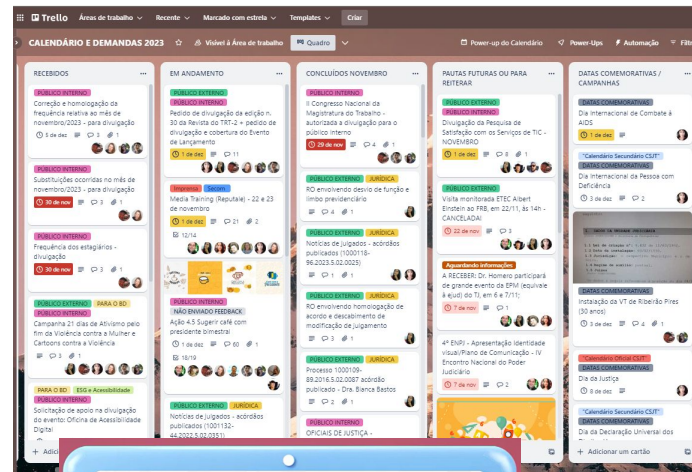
Trello Áreas de trabalho Recente Marcado com estrela Templates Criar

CALENDÁRIO E DEMANDAS 2023 Visível à Área de trabalho Quadro Power-up do Calendário Power-Ups Automação Filt

RECEBIDOS

PÚBLICO INTERNO
Correção e homologação da frequência relativa ao mês de novembro/2023 - para divulgação
5 de dez 1

PÚBLICO INTERNO
Substituições ocorridas no mês de novembro/2023 - para divulgação
30 de nov 1

PÚBLICO INTERNO
Frequência dos estagiários - divulgação
30 de nov 1

PÚBLICO EXTERNO PARA O BD
Campanha 21 dias de Ativismo pelo fim da Violência contra a Mulher e Cartoons contra a Violência
1

PARA O BD ESG e Acessibilidade
PÚBLICO INTERNO
Solicitação de apoio na divulgação do evento: Oficina de Acessibilidade Digital

+ Adicionar

EM ANDAMENTO

PÚBLICO EXTERNO
PÚBLICO INTERNO
Pedido de divulgação da edição n. 30 da Revista do TRT-2 + pedido de divulgação e cobertura do Evento de Lançamento
1 de dez 11

Imprensa Secom
Media Training (Reputale) - 22 e 23 de novembro
1 de dez 21 2
12/14

PÚBLICO INTERNO
NÃO ENVIADO FEEDBACK
Ação 4.5 Sugerir café com presidente bimestral
1 60 1
18/19

PÚBLICO EXTERNO JURÍDICA
Notícias de julgados - acórdãos publicados (1001132-44.2022.5.02.0351)

CONCLUÍDOS NOVEMBRO

PÚBLICO INTERNO
II Congresso Nacional da Magistratura do Trabalho - autorizada a divulgação para o público interno
29 de nov 4 1

PÚBLICO EXTERNO JURÍDICA
RO envolvendo desvio de função e limbo previdenciário
1

PÚBLICO EXTERNO JURÍDICA
Notícias de julgados - acórdãos publicados (1000118-96.2023.5.02.0025)
1 1

PÚBLICO EXTERNO JURÍDICA
RO envolvendo homologação de acordo e descabimento de modificação de julgamento
3 1

PÚBLICO EXTERNO JURÍDICA
Processo 1000109-89.2016.5.02.0087 acórdão publicado - Dra. Bianca Bastos
2 1

PÚBLICO INTERNO
OFICIAIS DE JUSTIÇA -

PAUTAS FUTURAS OU PARA REITERAR

PÚBLICO EXTERNO
PÚBLICO INTERNO
Divulgação da Pesquisa de Satisfação com os Serviços de TIC - NOVEMBRO
1 de dez 8 1

PÚBLICO EXTERNO
Visita monitorada ETEC Albert Einstein ao FRB, em 22/11, às 14h - CANCELADA!
22 de nov 3

Aguardando informações
A RECEBER: Dr. Homero participará de grande evento da EPM (equivale à ejud) do TJ, em 6 e 7/11;
7 de nov 1

PÚBLICO EXTERNO
4º ENPJ - Apresentação identidade visual/Plano de Comunicação - IV Encontro Nacional do Poder Judiciário
7 de nov 1

DATAS COMEMORATIVAS / CAMPANHAS

DATAS COMEMORATIVAS
Dia Internacional de Combate à AIDS
1 de dez

"Calendário Secundário CSJT"
DATAS COMEMORATIVAS
Dia Internacional da Pessoa com Deficiência
3 de dez 2

DATAS COMEMORATIVAS
Instalação da VT de Ribeirão Pires (30 anos)
3 de dez 4 1

"Calendário Oficial CSJT"
DATAS COMEMORATIVAS
Dia da Justiça
8 de dez

"Calendário Secundário CSJT"
DATAS COMEMORATIVAS
Dia da Declaração Universal dos Direitos Humanos

+ Adicionar um cartão